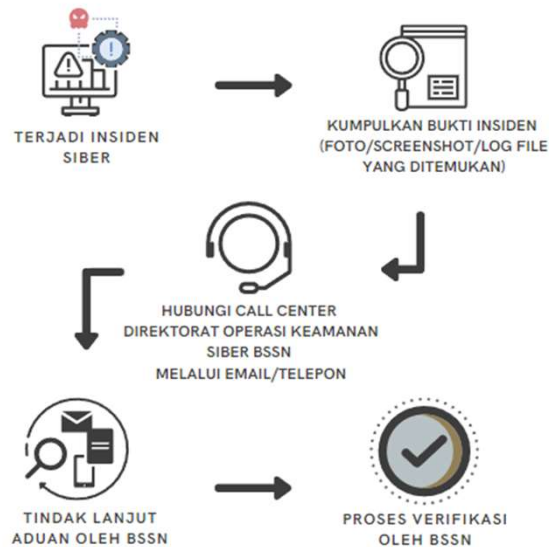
TERJADI INSIDEN SIBER

KUMPULKAN BUKTI INSIDEN (FOTO/SCREENSHOT/LOG FILE YANG DITEMUKAN)

HUBUNGI CALL CENTER DIREKTORAT OPERASI KEAMANAN SIBER BSSN MELALUI EMAIL/TELEPON

TINDAK LANJUT ADUAN OLEH BSSN

PROSES VERIFIKASI OLEH BSSN